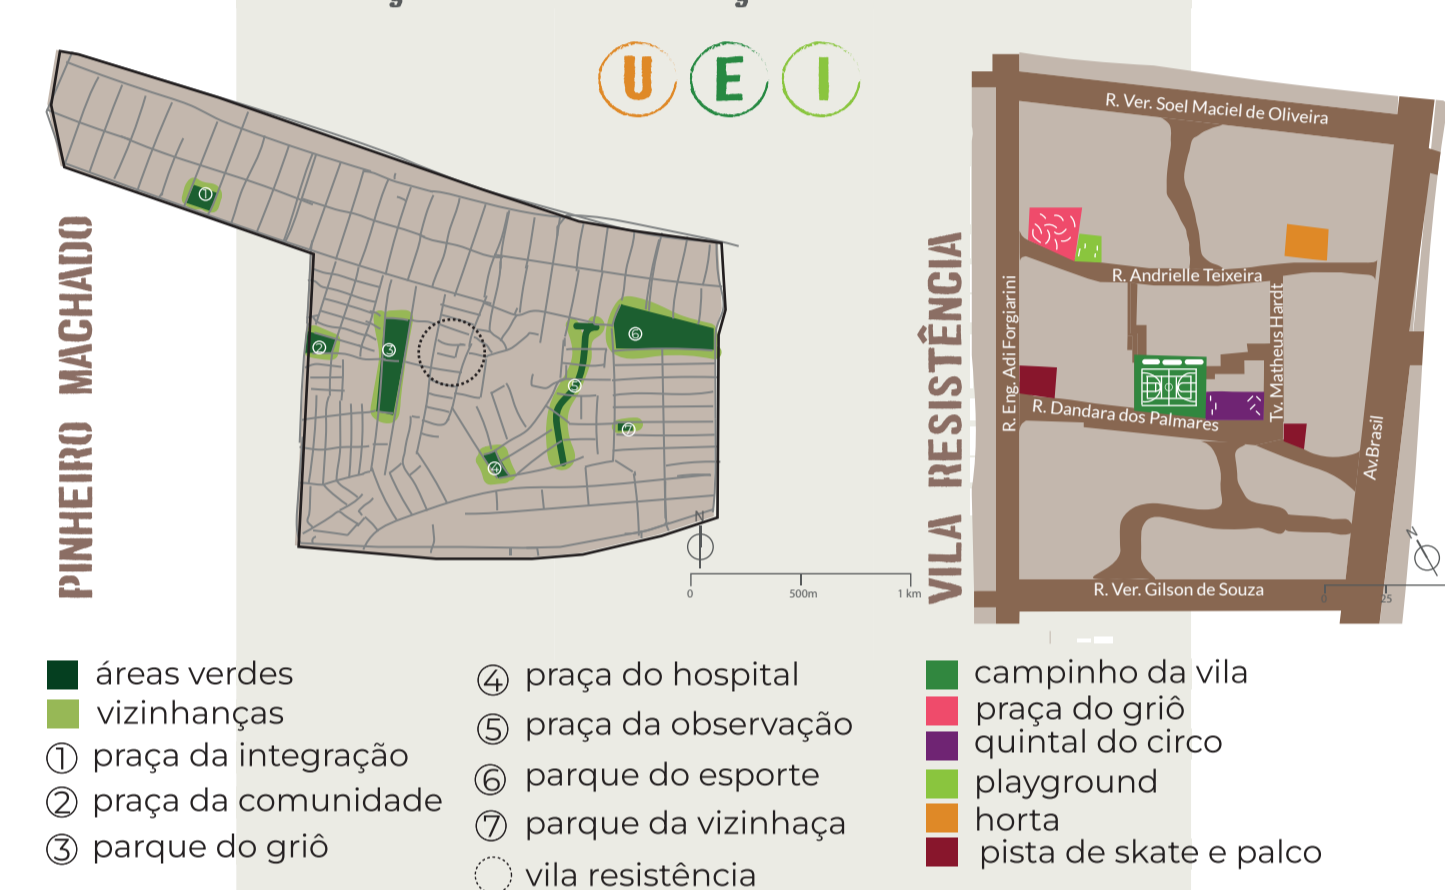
U E I

PINHEIRO MACHADO

①
②
③
④
⑤
⑥
⑦

N

0 500m 1 km

VILA RESISTÊNCIA

R. Ver. Soel Maciel de Oliveira
R. Andrielle Teixeira
R. Eng. Adi Forgiarini
Tv. Matheus Hardt
R. Dandara dos Palmares
Av.Brasil
R. Ver. Gilson de Souza

N

0 25

áreas verdes
vizinhanças
① praça da integração
② praça da comunidade
③ parque do griô

④ praça do hospital
⑤ praça da observação
⑥ parque do esporte
⑦ parque da vizinhaça
vila resistência

campinho da vila
praça do griô
quintal do circo
playground
horta
pista de skate e palco